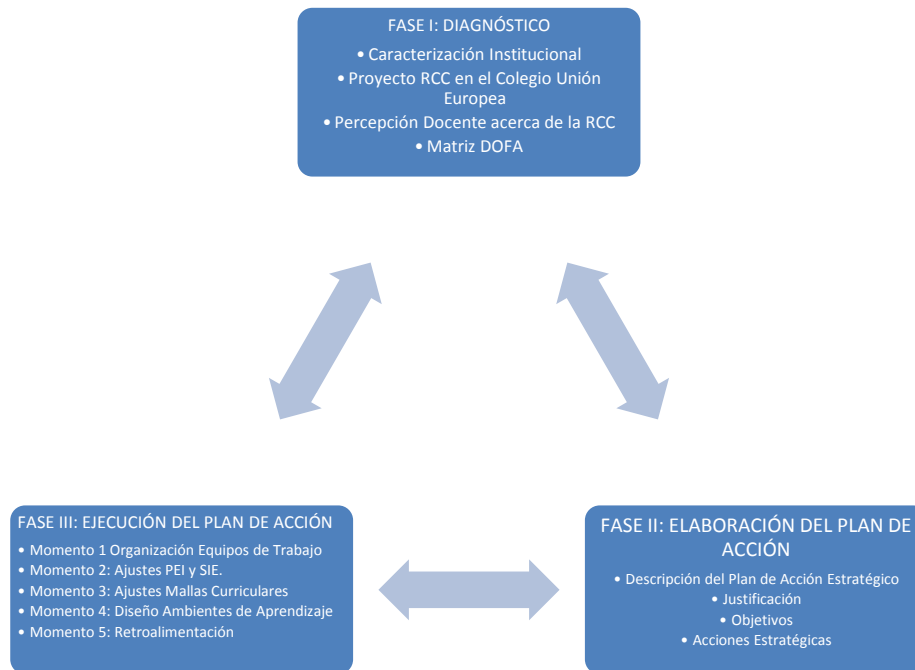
FASE I: DIAGNÓSTICO
• Caracterización Institucional
• Proyecto RCC en el Colegio Unión Europea
• Percepción Docente acerca de la RCC
• Matriz DOFA

FASE III: EJECUCIÓN DEL PLAN DE ACCIÓN
• Momento 1 Organización Equipos de Trabajo
• Momento 2: Ajustes PEI y SIE.
• Momento 3: Ajustes Mallas Curriculares
• Momento 4: Diseño Ambientes de Aprendizaje
• Momento 5: Retroalimentación

FASE II: ELABORACIÓN DEL PLAN DE ACCIÓN
• Descripción del Plan de Acción Estratégico
• Justificación
• Objetivos
• Acciones Estratégicas